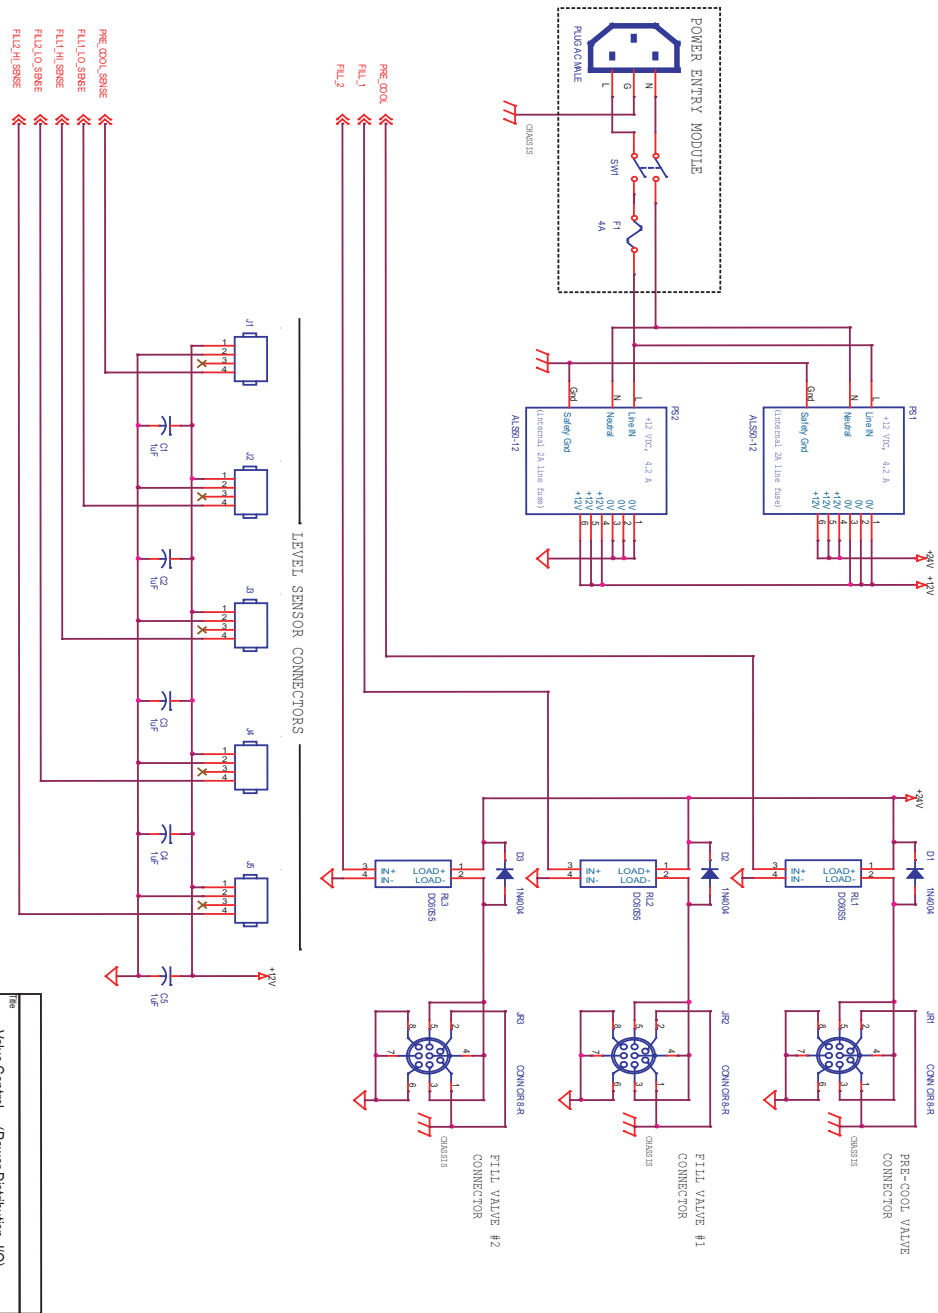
POWER ENTRY MODULE
PLUG AC MALE
L G N
CHASSIS
SW1
F1
4A

PS1
Line IN
Neutral
Safety Gnd
+12 VDC, 4.2 A
(Internal 2A line fuse)
ALS50-12
L N Gnd
0V 0V 0V +12V +12V +12V
1 2 3 4 5 6

PS2
Line IN
Neutral
Safety Gnd
+12 VDC, 4.2 A
(Internal 2A line fuse)
ALS50-12
L N Gnd
0V 0V 0V +12V +12V +12V
1 2 3 4 5 6

+24V +12V

PRE_COOL_SENSE
FILL1_LO_SENSE
FILL1_HI_SENSE
FILL2_LO_SENSE
FILL2_HI_SENSE

PRE_COOL
FILL_1
FILL_2

LEVEL SENSOR CONNECTORS
J1 1 2 3 4
J2 1 2 3 4
J3 1 2 3 4
J4 1 2 3 4
J5 1 2 3 4
C1 1uF
C2 1uF
C3 1uF
C4 1uF
C5 1uF
+12V

+24V
D1 1N4004
RL1 DO6D5
IN+ IN- LOAD+ LOAD-
3 4 1 2
D2 1N4004
RL2 DO6D5
IN+ IN- LOAD+ LOAD-
3 4 1 2
D3 1N4004
RL3 DO6D5
IN+ IN- LOAD+ LOAD-
3 4 1 2

JR1 CONN CIR 8-R
1 2 3 4 5 6 7 8
CHASSIS
PRE-COOL VALVE CONNECTOR

JR2 CONN CIR 8-R
1 2 3 4 5 6 7 8
CHASSIS
FILL VALVE #1 CONNECTOR

JR3 CONN CIR 8-R
1 2 3 4 5 6 7 8
CHASSIS
FILL VALVE #2 CONNECTOR

Title
Valve Control - (Power Distribution, I/O)